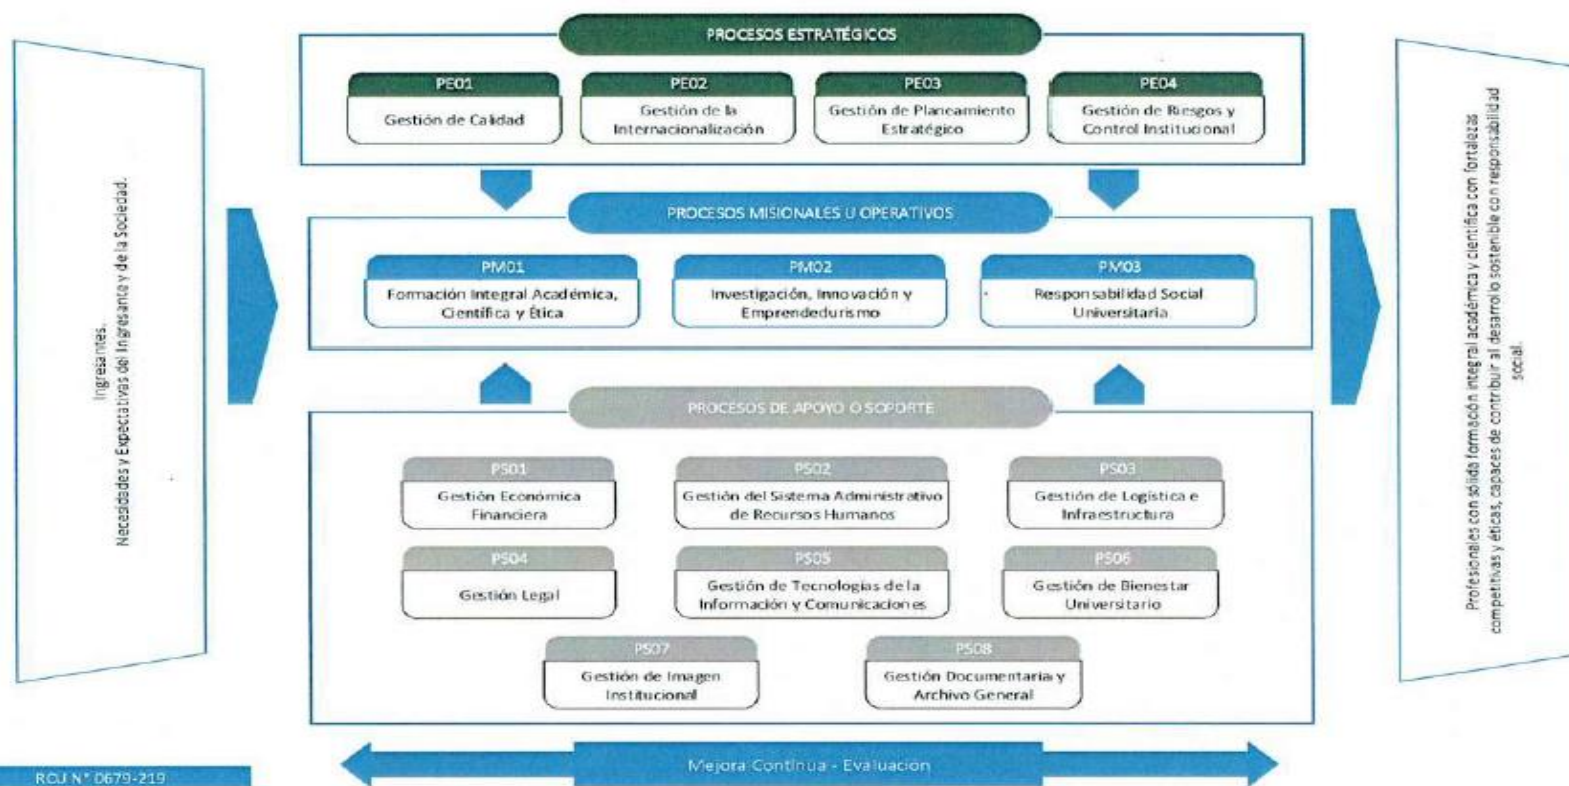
Ingresantes.
Necesidades y Expectativas del Ingresante y de la Sociedad.

PROCESOS ESTRATÉGICOS

PE01
Gestión de Calidad

PE02
Gestión de la Internacionalización

PE03
Gestión de Planeamiento Estratégico

PE04
Gestión de Riesgos y Control Institucional

PROCESOS MISIONALES U OPERATIVOS

PM01
Formación Integral Académica, Científica y Ética

PM02
Investigación, Innovación y Emprendedurismo

PM03
Responsabilidad Social Universitaria

PROCESOS DE APOYO O SOPORTE

PS01
Gestión Económica Financiera

PS02
Gestión del Sistema Administrativo de Recursos Humanos

PS03
Gestión de Logística e Infraestructura

PS04
Gestión Legal

PS05
Gestión de Tecnologías de la Información y Comunicaciones

PS06
Gestión de Bienestar Universitario

PS07
Gestión de Imagen Institucional

PS08
Gestión Documentaria y Archivo General

Profesionales con sólida formación integral académica y científica con fortalezas competitivas y éticas, capaces de contribuir al desarrollo sostenible con responsabilidad social.

Mejora Continua - Evaluación

RCU N° 0679-219